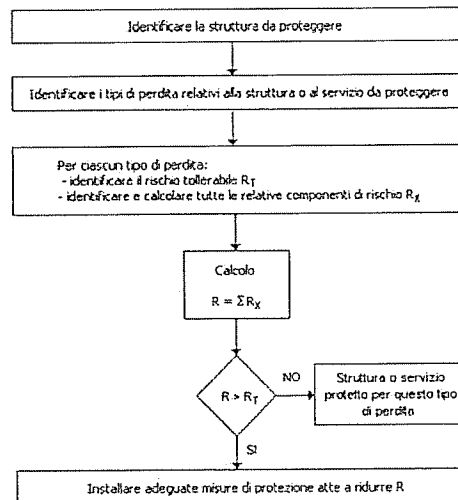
Identificare la struttura da proteggere

Identificare i tipi di perdita relativi alla struttura o al servizio da proteggere

Per ciascun tipo di perdita:
- identificare il rischio tollerabile $R_T$
- identificare e calcolare tutte le relative componenti di rischio $R_X$

Calcolo
$R = \Sigma R_X$

$R > R_T$

NO

Struttura o servizio protetto per questo tipo di perdita

SI

Installare adeguate misure di protezione atte a ridurre R